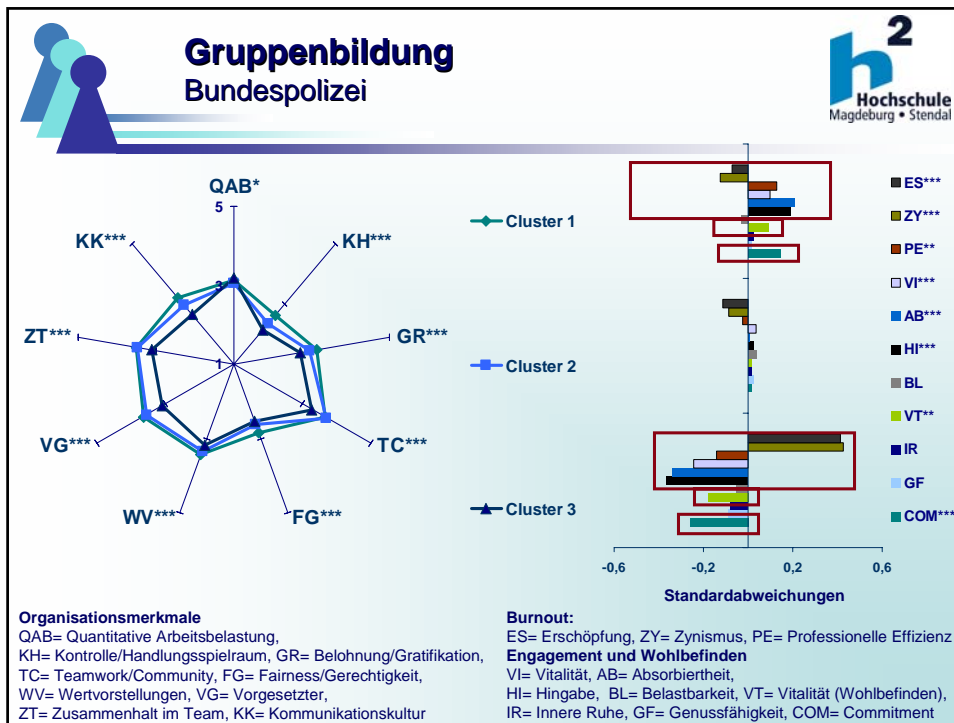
Gruppenbildung
Bundespolizei

2
Hochschule
Magdeburg • Stendal

QAB*
5
3
1
KH***
GR***
TC***
FG***
WV***
VG***
ZT***
KK***

Cluster 1
Cluster 2
Cluster 3

ES***
ZY***
PE**
VI***
AB***
HI***
BL
VT**
IR
GF
COM***

-0,6
-0,2
0,2
0,6
Standardabweichungen

Organisationsmerkmale
QAB= Quantitative Arbeitsbelastung,
KH= Kontrolle/Handlungsspielraum, GR= Belohnung/Gratifikation,
TC= Teamwork/Community, FG= Fairness/Gerechtigkeit,
WV= Wertvorstellungen, VG= Vorgesetzter,
ZT= Zusammenhalt im Team, KK= Kommunikationskultur

Burnout:
ES= Erschöpfung, ZY= Zynismus, PE= Professionelle Effizienz
Engagement und Wohlbefinden
VI= Vitalität, AB= Absorbiertheit,
HI= Hingabe, BL= Belastbarkeit, VT= Vitalität (Wohlbefinden),
IR= Innere Ruhe, GF= Genussfähigkeit, COM= Commitment